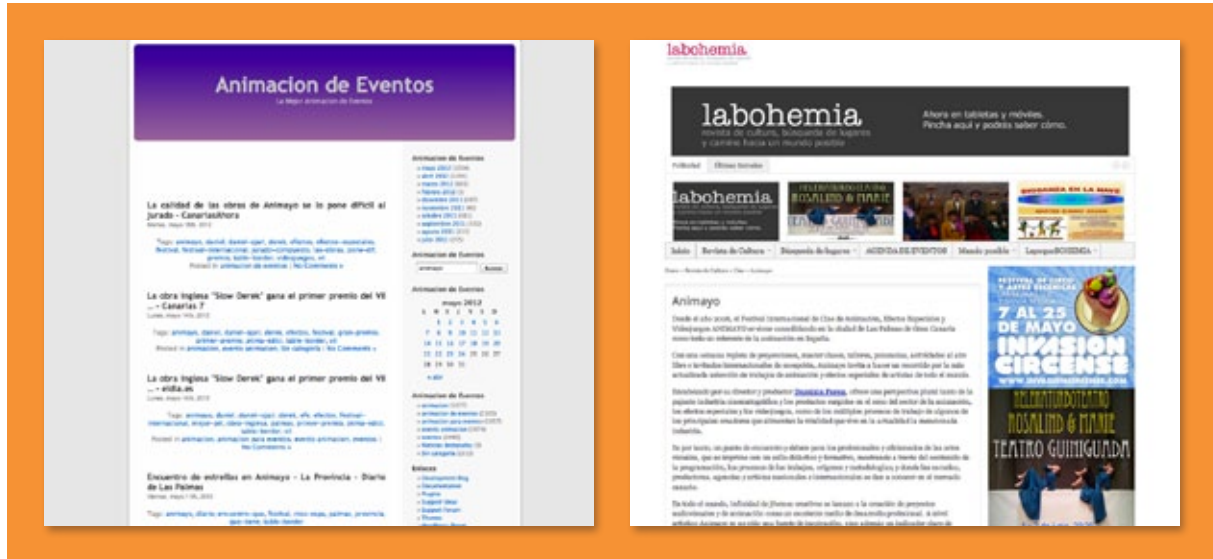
Animacion de Eventos

La Mejor Animacion de Eventos

La calidad de las obras de Animayo se lo pone difícil al jurado – CanariasAhora

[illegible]

La obra inglesa "Slow Derek" gana el primer premio del VII ... – Canarias 7

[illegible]

La obra inglesa "Slow Derek" gana el primer premio del VII ... – eldia.es

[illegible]

Encuentro de estrellas en Animayo – La Provincia – Diario de Las Palmas

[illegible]

Animacion de Eventos

Animacion de Eventos

Buscar

Animacion de Eventos

mayo 2012

| L | M | X | J | V | S | D |
|---|---|---|---|---|---|---|
| | 1 | 2 | 3 | 4 | 5 | 6 |
| 7 | 8 | 9 | 10 | 11 | 12 | 13 |
| 14 | 15 | 16 | 17 | 18 | 19 | 20 |
| 21 | 22 | 23 | 24 | 25 | 26 | 27 |
| 28 | 29 | 30 | 31 | | | |

« abr

Animacion de Eventos

Enlaces

labohemia

labohemia
revista de cultura, búsqueda de lugares y camino hacia un mundo posible

Ahora en tabletas y móviles. Pincha aquí y podrás saber cómo.

labohemia

ROSALIND & MARIE

Inicio | Revista de Cultura | Búsqueda de lugares | AGENDA DE EVENTOS | Mundo posible | LaposgaBOHEMIA

Animayo

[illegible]

7 AL 25 DE MAYO

INVASION CIRCENSE

ROSALIND & MARIE

TEATRO GUINIGUADA